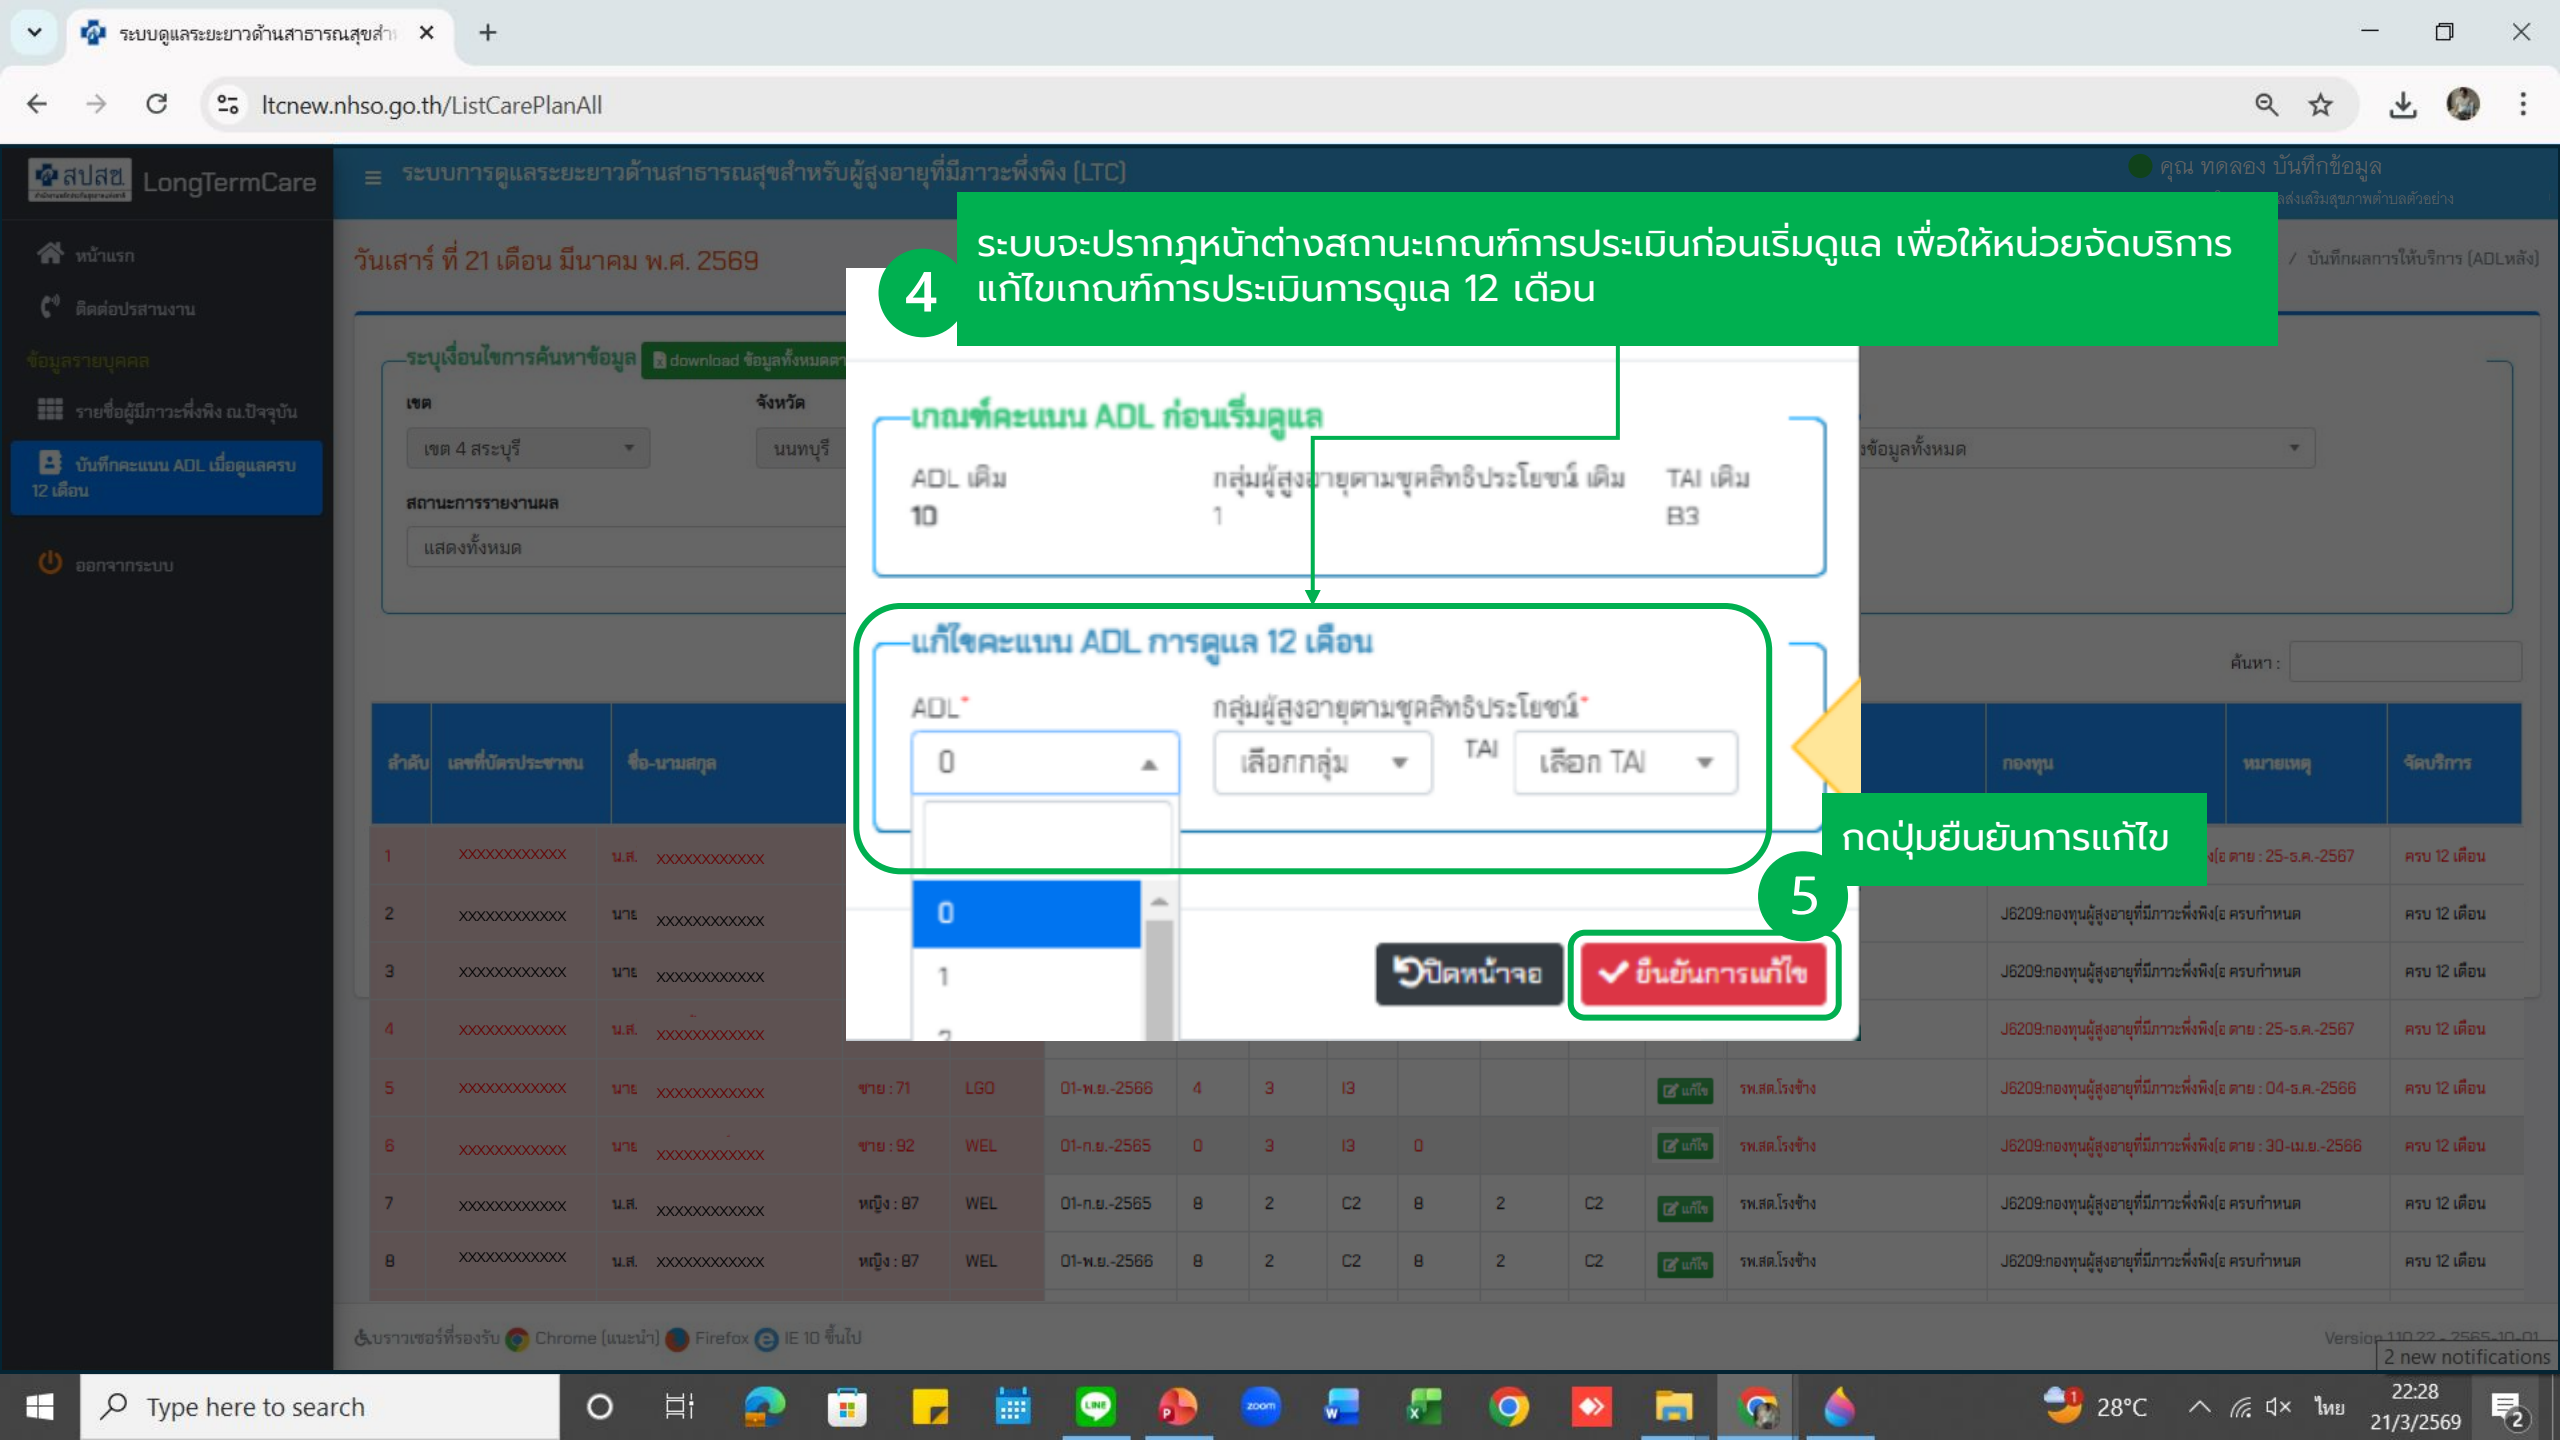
ระบบดูแลระยะยาวด้านสาธารณสุขสำ ×
ltcnew.nhso.go.th/ListCarePlanAll

สปสช. LongTermCare
ระบบการดูแลระยะยาวด้านสาธารณสุขสำหรับผู้สูงอายุที่มีภาวะพึ่งพิง (LTC)
คุณ ทดลอง บันทึกข้อมูล

หน้าแรก
ติดต่อประสานงาน
ข้อมูลรายบุคคล
รายชื่อผู้มีภาวะพึ่งพิง ณ ปัจจุบัน
บันทึกคะแนน ADL เมื่อดูแลครบ 12 เดือน
ออกจากระบบ

วันเสาร์ ที่ 21 เดือน มีนาคม พ.ศ. 2569
/ บันทึกผลการให้บริการ (ADLหลัง)

ระบุเงื่อนไขการค้นหาข้อมูล download ข้อมูลทั้งหมด
เขต
เขต 4 สระบุรี
จังหวัด
นนทบุรี
สถานะการรายงานผล
แสดงทั้งหมด
ข้อมูลทั้งหมด
ค้นหา :

4 ระบบจะปรากฎหน้าต่างสถานะเกณฑ์การประเมินก่อนเริ่มดูแล เพื่อให้หน่วยจัดบริการแก้ไขเกณฑ์การประเมินการดูแล 12 เดือน

เกณฑ์คะแนน ADL ก่อนเริ่มดูแล
ADL เดิม
10
กลุ่มผู้สูงอายุตามชุดสิทธิประโยชน์ เดิม
1
TAI เดิม
B3

แก้ไขคะแนน ADL การดูแล 12 เดือน
ADL*
0
0
1
กลุ่มผู้สูงอายุตามชุดสิทธิประโยชน์*
เลือกกลุ่ม
TAI
เลือก TAI

กดปุ่มยืนยันการแก้ไข
5
ปิดหน้าจอ
ยืนยันการแก้ไข

| ลำดับ | เลขที่บัตรประชาชน | ชื่อ-นามสกุล | | | | | | | | | | | | | กองทุน | หมายเหตุ | จัดบริการ |
|---|---|---|---|---|---|---|---|---|---|---|---|---|---|---|---|---|---|
| 1 | xxxxxxxxxxxx | น.ส. xxxxxxxxxxxx | | | | | | | | | | | | | ...(อ ตาย : 25-ธ.ค.-2567 | | ครบ 12 เดือน |
| 2 | xxxxxxxxxxxx | นาย xxxxxxxxxxxx | | | | | | | | | | | | | J6209:กองทุนผู้สูงอายุที่มีภาวะพึ่งพิง(อ ครบกำหนด | | ครบ 12 เดือน |
| 3 | xxxxxxxxxxxx | นาย xxxxxxxxxxxx | | | | | | | | | | | | | J6209:กองทุนผู้สูงอายุที่มีภาวะพึ่งพิง(อ ครบกำหนด | | ครบ 12 เดือน |
| 4 | xxxxxxxxxxxx | น.ส. xxxxxxxxxxxx | | | | | | | | | | | | | J6209:กองทุนผู้สูงอายุที่มีภาวะพึ่งพิง(อ ตาย : 25-ธ.ค.-2567 | | ครบ 12 เดือน |
| 5 | xxxxxxxxxxxx | นาย xxxxxxxxxxxx | ชาย : 71 | LGO | 01-พ.ย.-2566 | 4 | 3 | I3 | | | | แก้ไข | รพ.สต.โรงช้าง | | J6209:กองทุนผู้สูงอายุที่มีภาวะพึ่งพิง(อ ตาย : 04-ธ.ค.-2566 | | ครบ 12 เดือน |
| 6 | xxxxxxxxxxxx | นาย xxxxxxxxxxxx | ชาย : 92 | WEL | 01-ก.ย.-2565 | 0 | 3 | I3 | 0 | | | แก้ไข | รพ.สต.โรงช้าง | | J6209:กองทุนผู้สูงอายุที่มีภาวะพึ่งพิง(อ ตาย : 30-เม.ย.-2566 | | ครบ 12 เดือน |
| 7 | xxxxxxxxxxxx | น.ส. xxxxxxxxxxxx | หญิง : 87 | WEL | 01-ก.ย.-2565 | 8 | 2 | C2 | 8 | 2 | C2 | แก้ไข | รพ.สต.โรงช้าง | | J6209:กองทุนผู้สูงอายุที่มีภาวะพึ่งพิง(อ ครบกำหนด | | ครบ 12 เดือน |
| 8 | xxxxxxxxxxxx | น.ส. xxxxxxxxxxxx | หญิง : 87 | WEL | 01-พ.ย.-2566 | 8 | 2 | C2 | 8 | 2 | C2 | แก้ไข | รพ.สต.โรงช้าง | | J6209:กองทุนผู้สูงอายุที่มีภาวะพึ่งพิง(อ ครบกำหนด | | ครบ 12 เดือน |

เบราว์เซอร์ที่รองรับ Chrome (แนะนำ) Firefox IE 10 ขึ้นไป
Version 110.22 - 2565-10-01
2 new notifications

Type here to search
28°C ไทย 22:28 21/3/2569